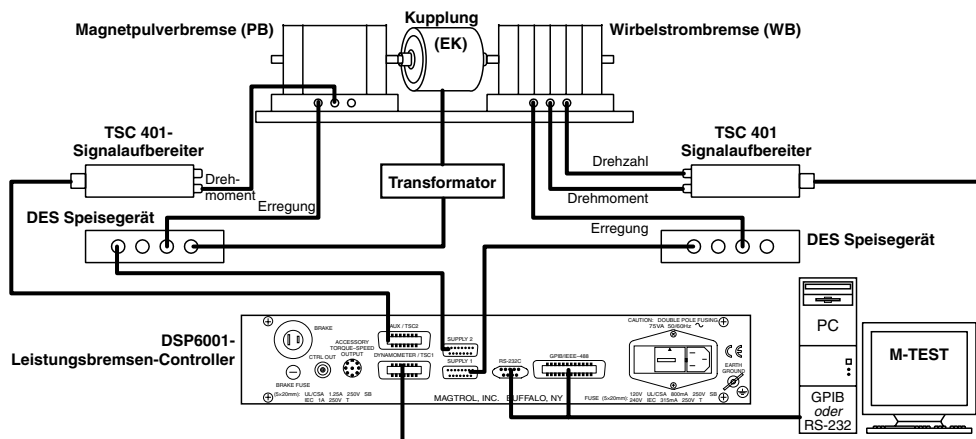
Magnetpulverbremse (PB)

Kupplung (EK)

Wirbelstrombremse (WB)

TSC 401-Signalaufbereiter

Drehmoment

Erregung

Transformator

TSC 401 Signalaufbereiter

Drehzahl

Drehmoment

Erregung

DES Speisegerät

DES Speisegerät

DSP6001-Leistungsbremsen-Controller

BRAKE

BRAKE FUSE

CTRL OUT

ACCESSORY TORQUE-SPEED OUTPUT

AUX / TSC2

DYNAMOMETER / TSC1

SUPPLY 2

SUPPLY 1

RS-232C

GPIB/IEEE-488

CAUTION: DOUBLE POLE FUSING 75VA 50/60Hz

EARTH GROUND

(5x20mm): UL/CSA 1.25A 250V SB IEC 1A 250V T

MAGTROL, INC. BUFFALO, NY

FUSE (5x20mm): 120V UL/CSA 800mA 250V SB 240V IEC 315mA 250V T

PC

M-TEST

GPIB oder RS-232